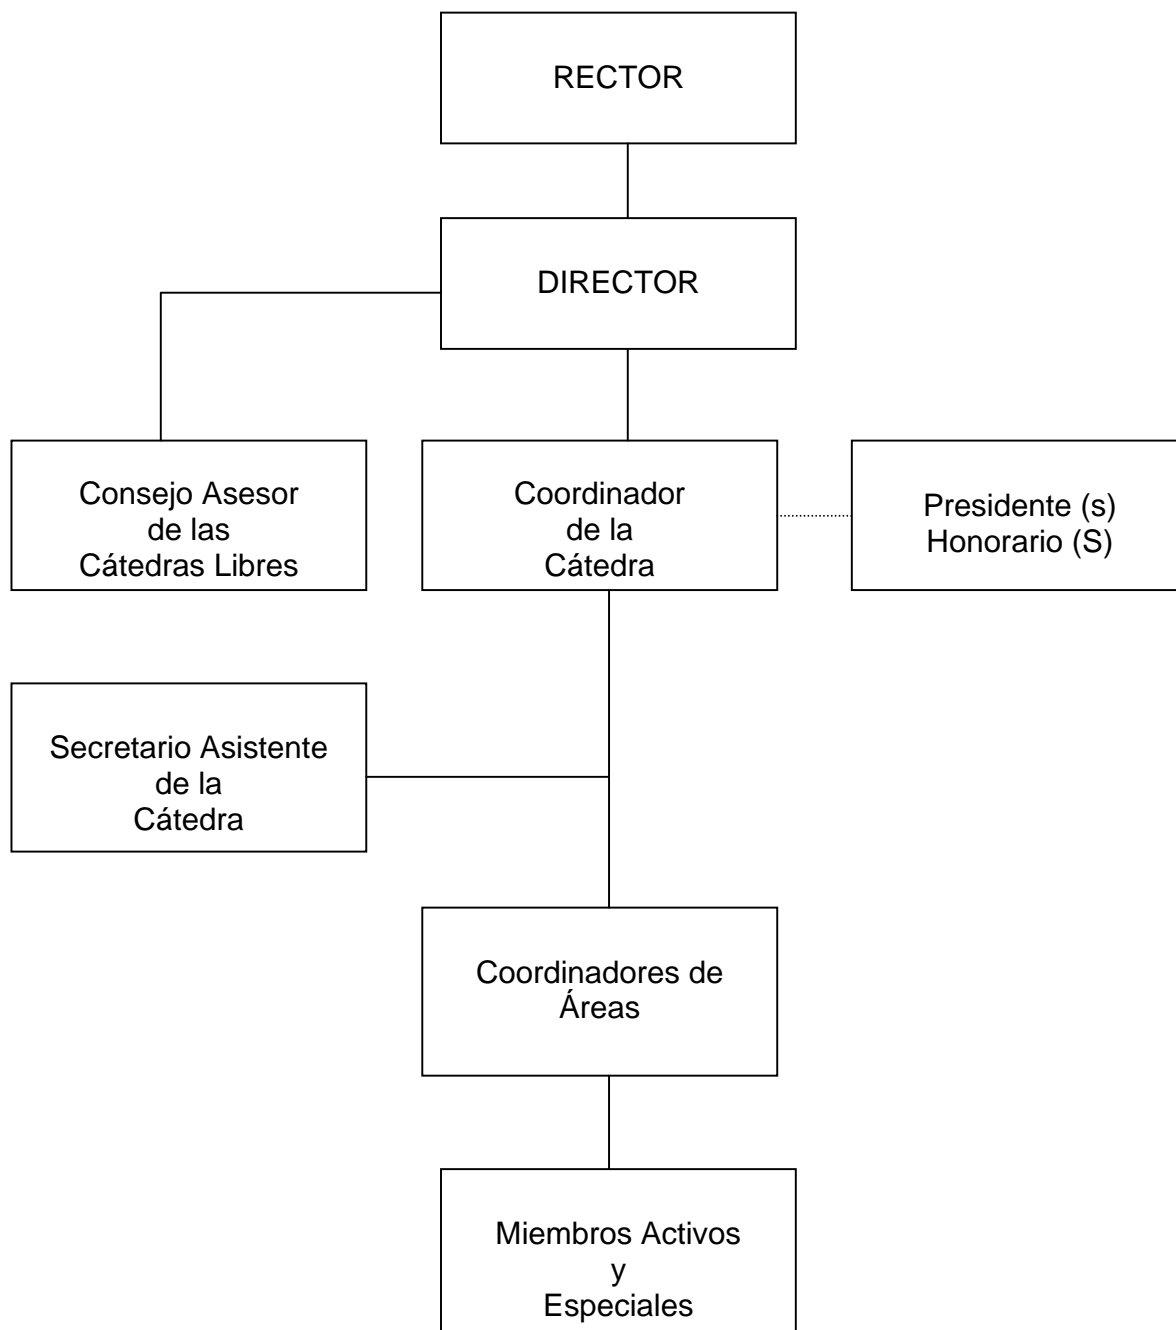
RECTOR

DIRECTOR

Consejo Asesor de las Cátedras Libres

Coordinador de la Cátedra

Presidente (s) Honorario (S)

Secretario Asistente de la Cátedra

Coordinadores de Áreas

Miembros Activos y Especiales